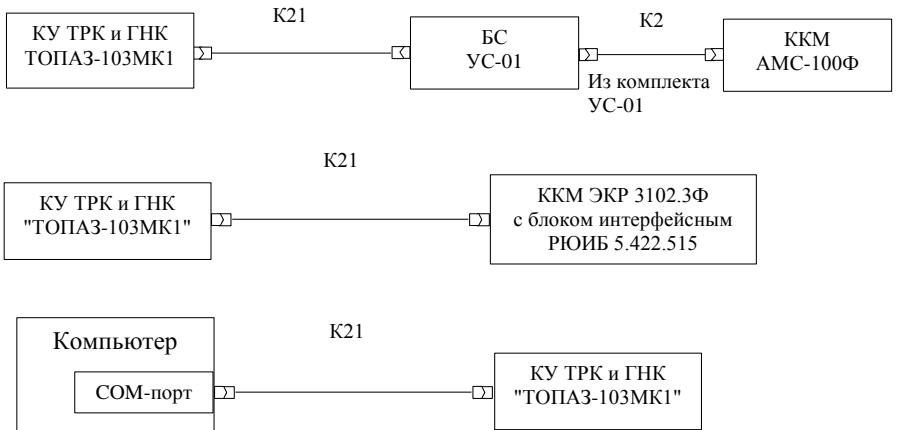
КУ ТРК и ГНК ТОПАЗ-103МК1

К21

БС УС-01

К2

Из комплекта УС-01

ККМ АМС-100Ф

К21

КУ ТРК и ГНК "ТОПАЗ-103МК1"

ККМ ЭКР 3102.3Ф с блоком интерфейсным РЮИБ 5.422.515

Компьютер

COM-порт

К21

КУ ТРК и ГНК "ТОПАЗ-103МК1"